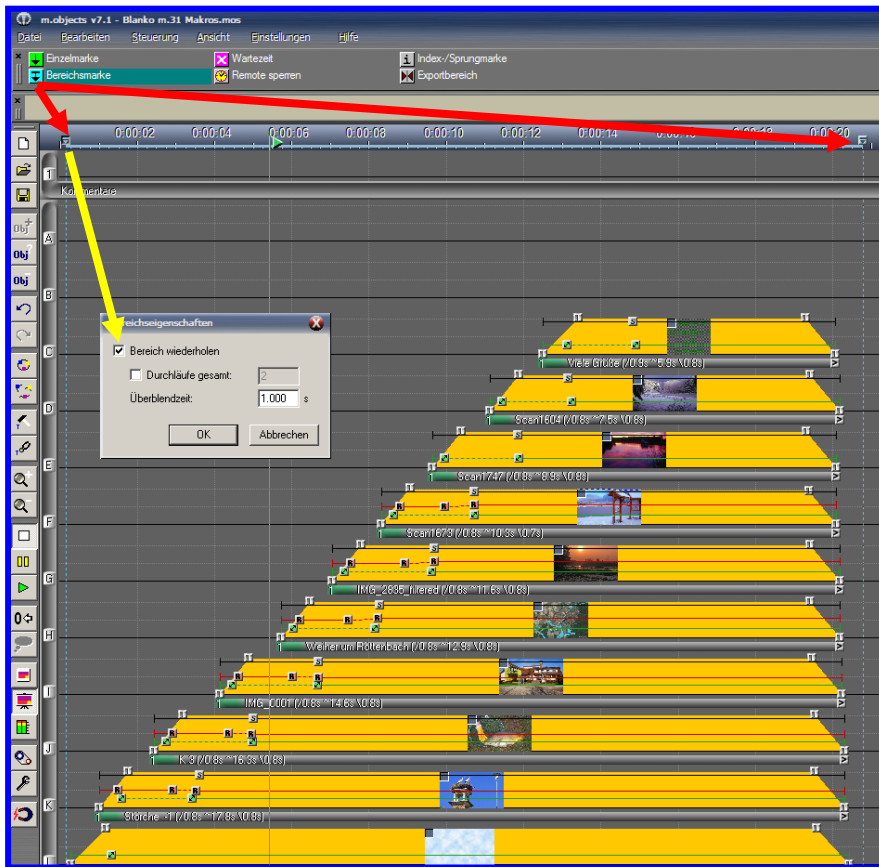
m.objects v7.1 - Blanko m.31 Makros.mos

Datei Bearbeiten Steuerung Ansicht Einstellungen Hilfe

Einzelmarke
Bereichsmarke
Wartezeit
Remote sperren
Index-/Sprungmarke
Exportbereich

0:00:02 0:00:04 0:00:06 0:00:08 0:00:10 0:00:12 0:00:14 0:00:20

Kommentare

Bereichseigenschaften
Bereich wiederholen
Durchläufe gesamt: 2
Überblendzeit: 1.000 s
OK
Abbrechen

A
B
C
D
E
F
G
H
I
J
K
L

Viele Grüße (\0.8s ^5.9s \0.8s)
Scan1604 (\0.8s ^7.5s \0.8s)
Scan1747 (\0.8s ^8.9s \0.8s)
Scan1673 (\0.8s ^10.3s \0.7s)
IMG_2895_filtered (\0.8s ^11.6s \0.8s)
Weiher um Röttenbach (\0.8s ^12.9s \0.8s)
IMG_0001 (\0.8s ^14.6s \0.8s)
K 3 (\0.8s ^16.3s \0.8s)
Störche 1 (\0.8s ^17.8s \0.8s)